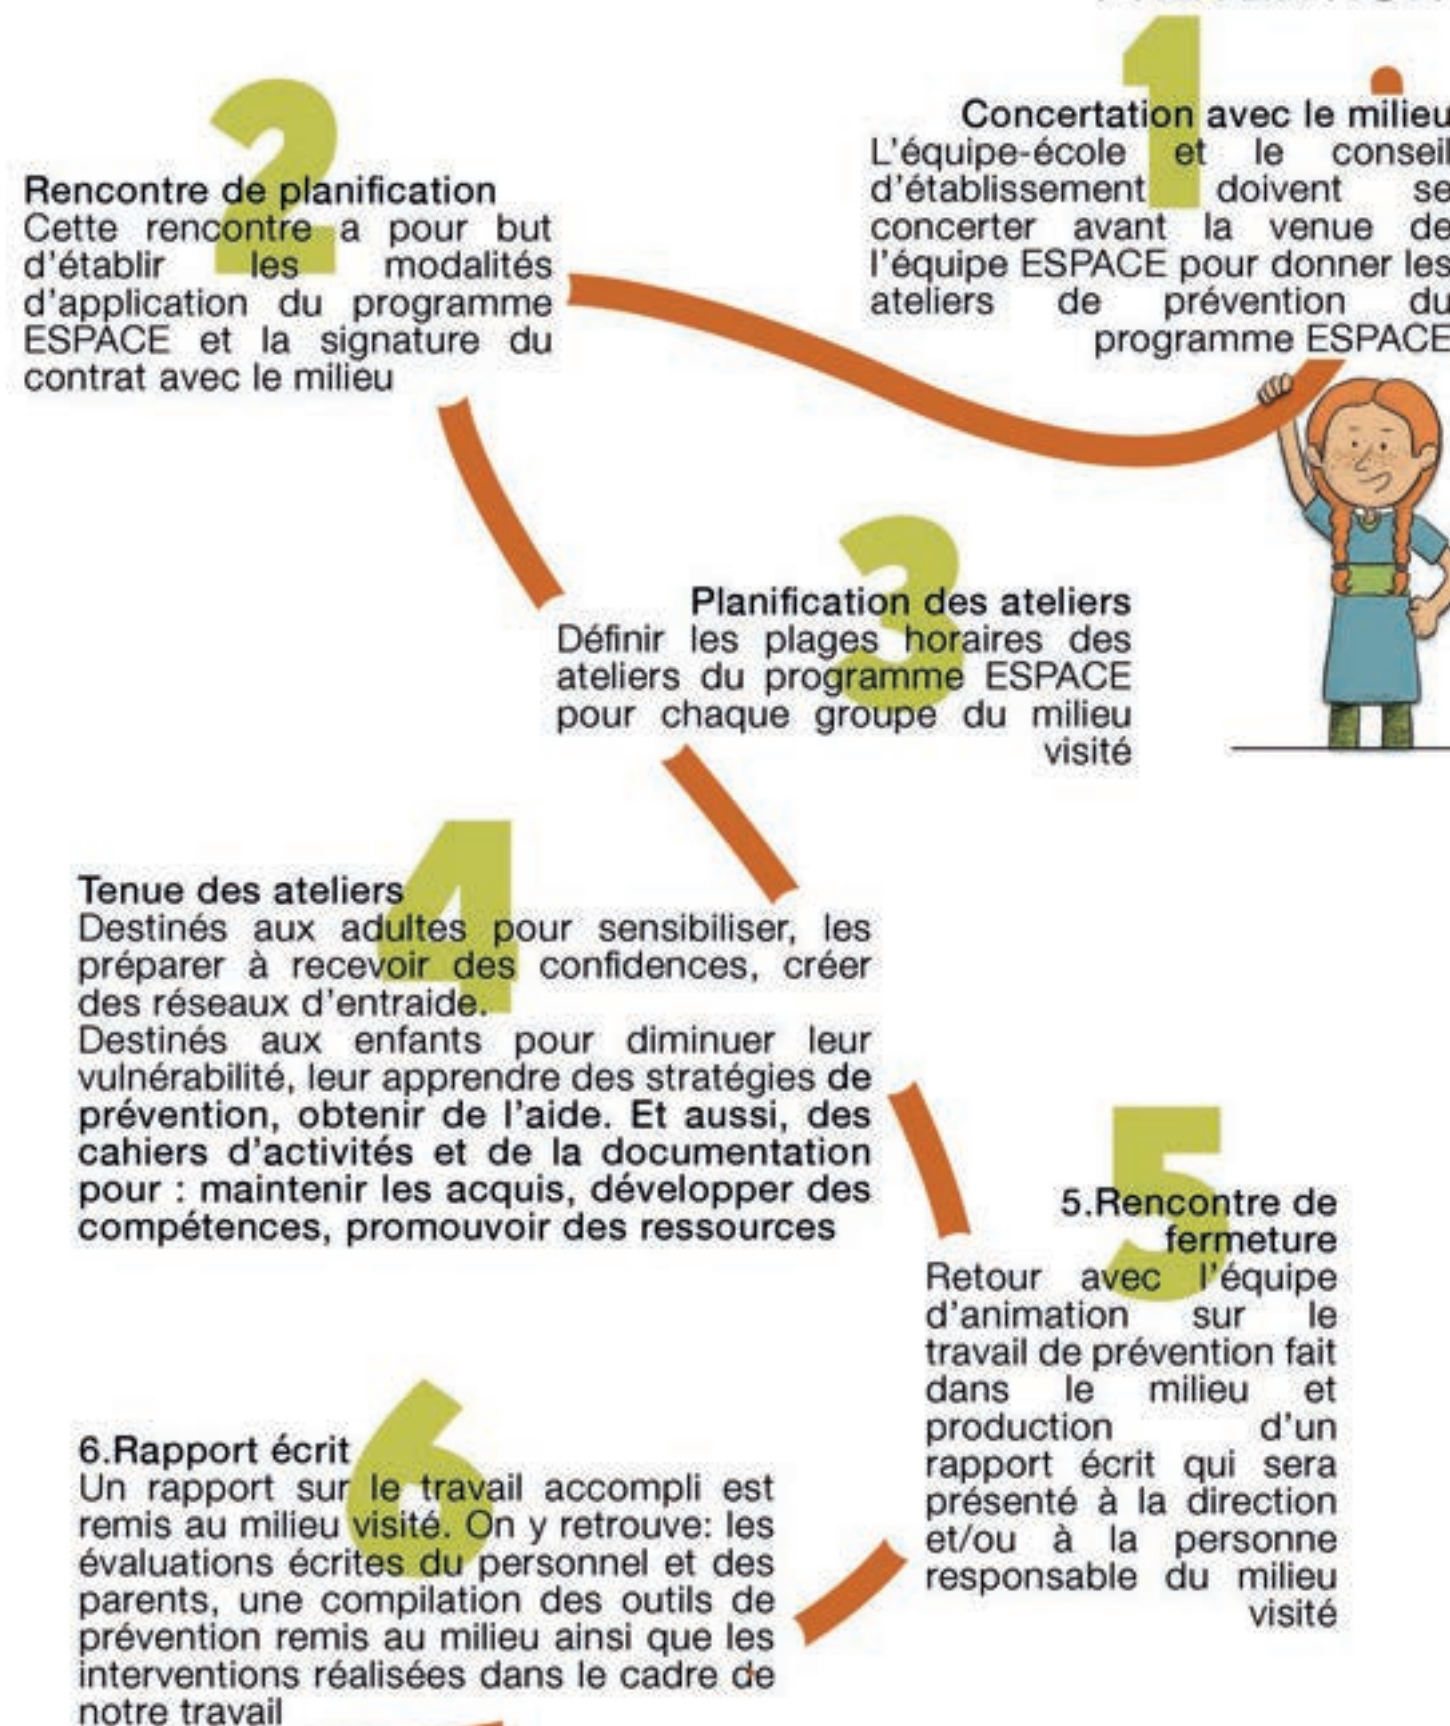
1

Concertation avec le milieu
L'équipe-école et le conseil d'établissement doivent se concerter avant la venue de l'équipe ESPACE pour donner les ateliers de prévention du programme ESPACE

2

Rencontre de planification
Cette rencontre a pour but d'établir les modalités d'application du programme ESPACE et la signature du contrat avec le milieu

3

Planification des ateliers
Définir les plages horaires des ateliers du programme ESPACE pour chaque groupe du milieu visité

4

Tenue des ateliers
Destinés aux adultes pour sensibiliser, les préparer à recevoir des confidences, créer des réseaux d'entraide.
Destinés aux enfants pour diminuer leur vulnérabilité, leur apprendre des stratégies de prévention, obtenir de l'aide. Et aussi, des cahiers d'activités et de la documentation pour : maintenir les acquis, développer des compétences, promouvoir des ressources

5

5.Rencontre de fermeture
Retour avec l'équipe d'animation sur le travail de prévention fait dans le milieu et production d'un rapport écrit qui sera présenté à la direction et/ou à la personne responsable du milieu visité

6

6.Rapport écrit
Un rapport sur le travail accompli est remis au milieu visité. On y retrouve: les évaluations écrites du personnel et des parents, une compilation des outils de prévention remis au milieu ainsi que les interventions réalisées dans le cadre de notre travail